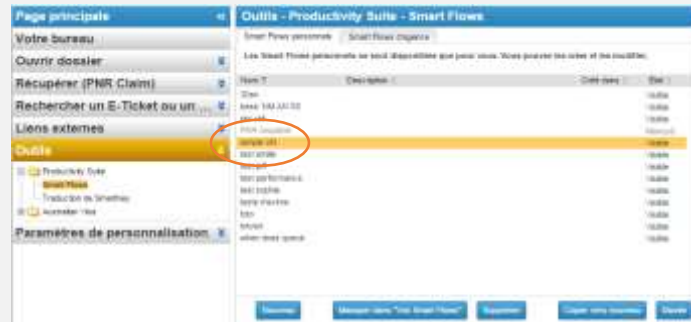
Page principale
Votre bureau
Ouvrir dossier
Récupérer (PNR Claim)
Rechercher un E-Ticket ou un ...
Liens externes
Outils
Productivity Suite
Smart Flows
Traduction de Smartkey
Accelerator +Vue
Paramètres de personnalisation

Outils - Productivity Suite - Smart Flows
Smart Flows personnels
Smart Flows d'agence
Les Smart Flows personnels ne sont disponibles que pour vous. Vous pouvez les créer et les modifier.

| Nom | Description | Créé dans | État |
|---|---|---|---|
| 1Dee | | | Visible |
| basic 144 AA 55 | | | Visible |
| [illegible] | | | Visible |
| PNR Template | | | Masqué |
| simple sfl | | | Visible |
| test amde | | | Visible |
| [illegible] | | | Visible |
| test performance | | | Visible |
| test traitre | | | Visible |
| teste machine | | | Visible |
| tido | | | Visible |
| tstyoui | | | Visible |
| when does queue | | | Visible |

Nouveau
Masquer dans "mes Smart Flows"
Supprimer
Copier vers nouveau
Dével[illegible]